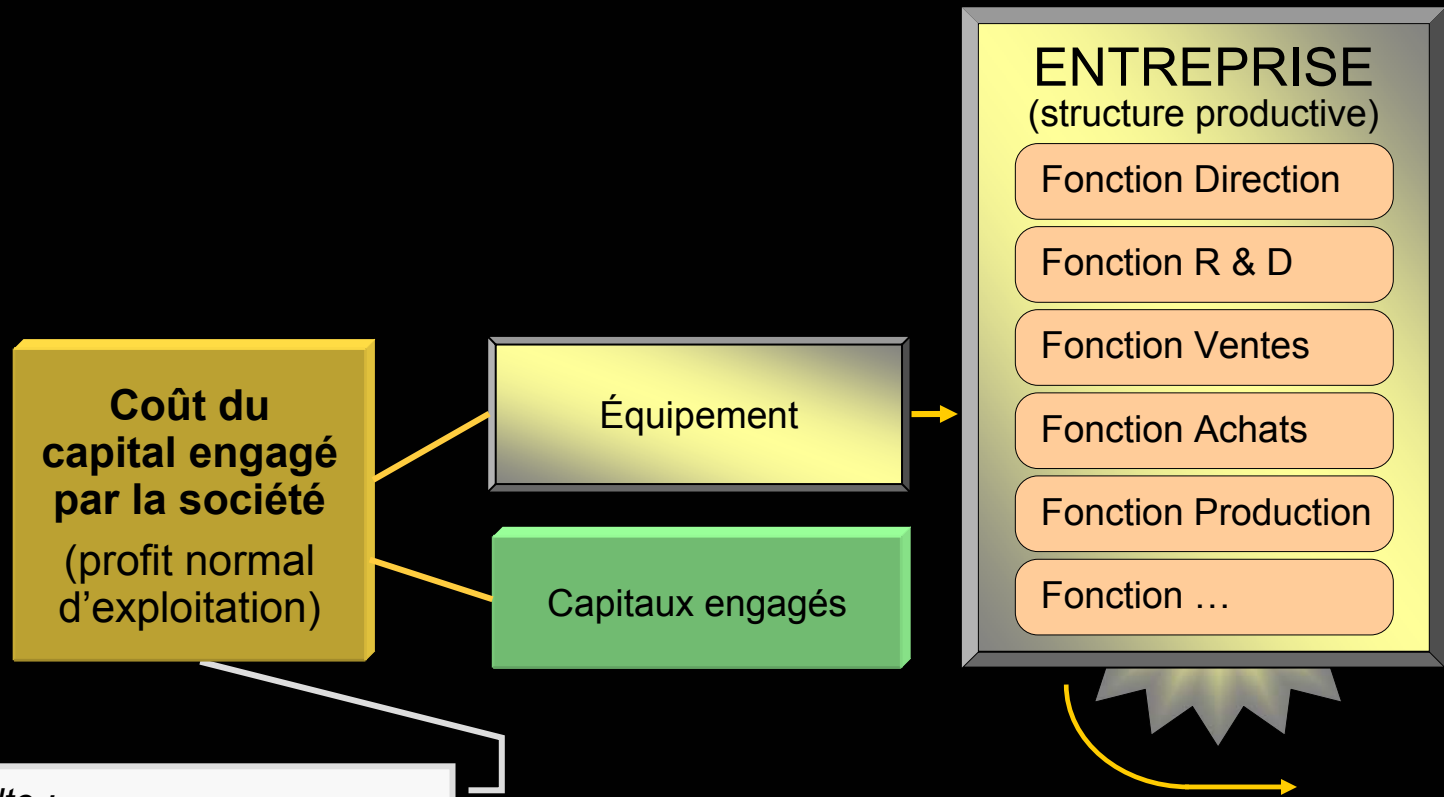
ENTREPRISE
(structure productive)

Fonction Direction

Fonction R & D

Fonction Ventes

Fonction Achats

Fonction Production

Fonction …

Coût du capital engagé par la société
(profit normal d'exploitation)

Équipement

Capitaux engagés

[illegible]